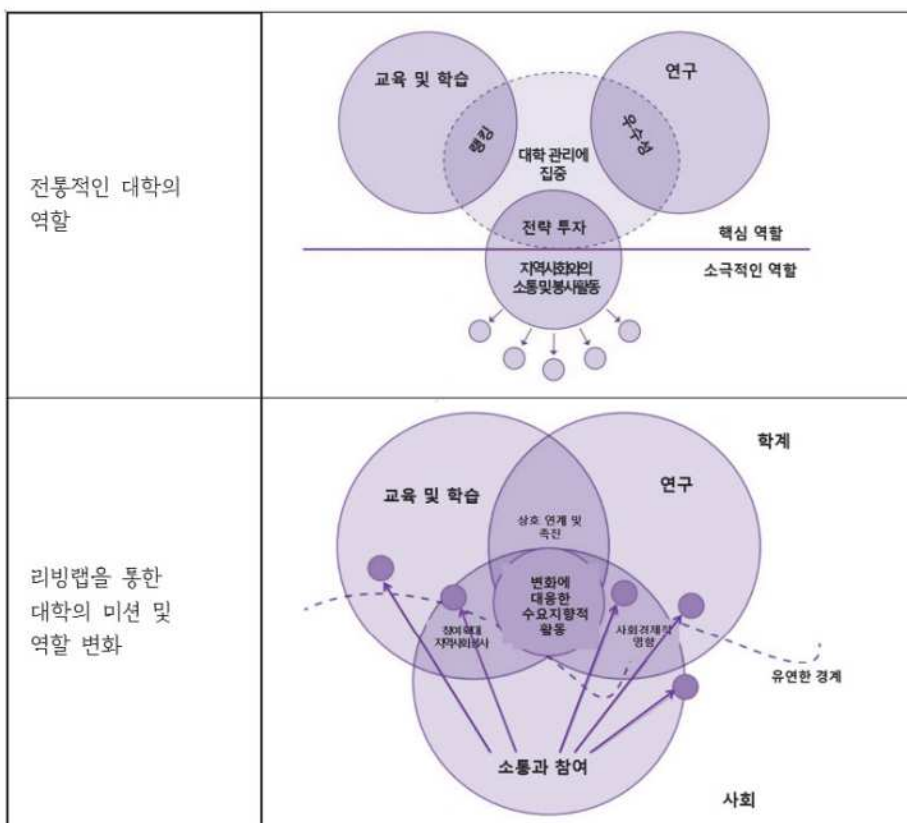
| | |
|---|---|
| 전통적인 대학의 역할 | 교육 및 학습 연구 명성 우수성 대학 관리에 집중 전략 투자 핵심 역할 지역사회와의 소통 및 봉사활동 소극적인 역할 |
| 리빙랩을 통한 대학의 미션 및 역할 변화 | 학계 교육 및 학습 연구 상호 연계 및 촉진 변화에 대응한 수요지향적 활동 참여형태 지역사회봉사 사회경제적 영향 유연한 경계 소통과 참여 사회 |